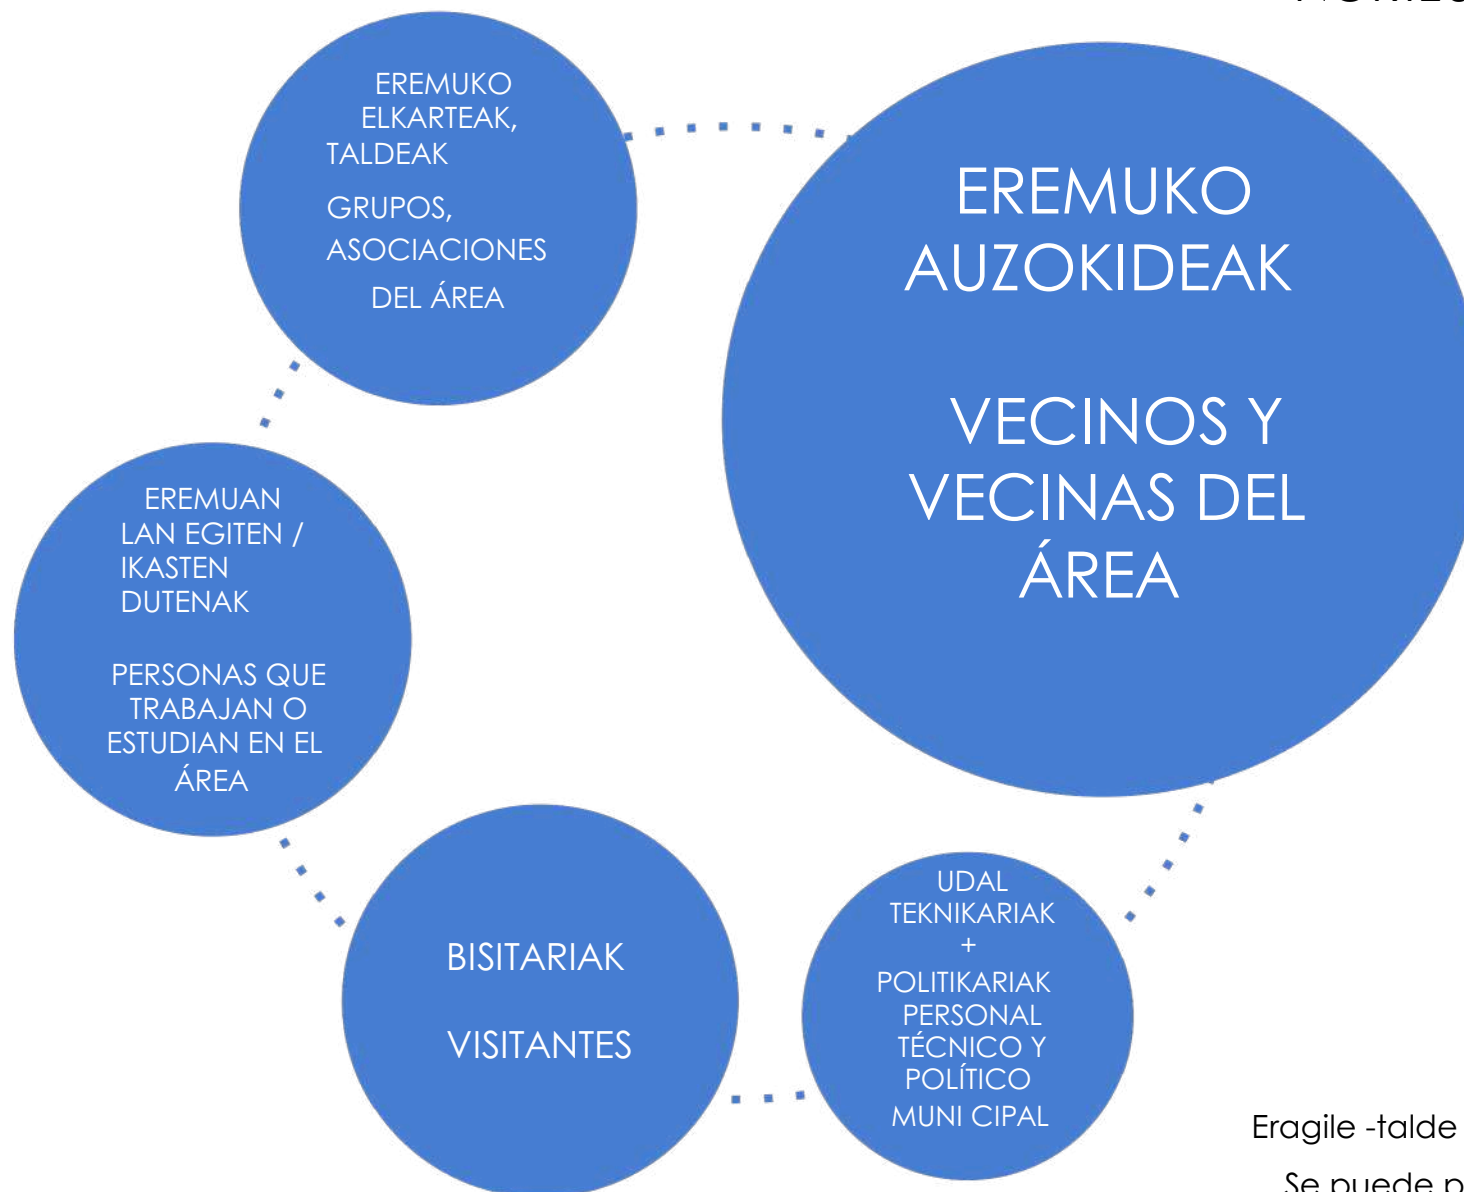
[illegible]

EREMUKO ELKARTEAK, TALDEAK

GRUPOS, ASOCIACIONES DEL ÁREA

EREMUKO AUZOKIDEAK

VECINOS Y VECINAS DEL ÁREA

EREMUAN LAN EGITEN / IKASTEN DUTENAK

PERSONAS QUE TRABAJAN O ESTUDIAN EN EL ÁREA

BISITARIAK

VISITANTES

UDAL TEKNIKARIAK + POLITIKARIAK PERSONAL TÉCNICO Y POLÍTICO MUNI CIPAL

Eragile -talde

Se puede p